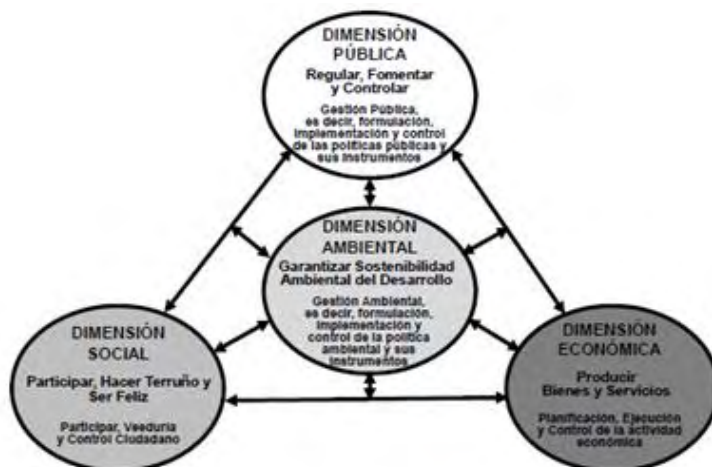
DIMENSIÓN PÚBLICA
Regular, Fomentar y Controlar
Gestión Pública, es decir, formulación, implementación y control de las políticas públicas y sus instrumentos

DIMENSIÓN AMBIENTAL
Garantizar Sostenibilidad Ambiental del Desarrollo
Gestión Ambiental, es decir, formulación, implementación y control de la política ambiental y sus instrumentos

DIMENSIÓN SOCIAL
Participar, Hacer Terruño y Ser Feliz
Participar, Veeduría y Control Ciudadano

DIMENSIÓN ECONÓMICA
Producir Bienes y Servicios
Planificación, Ejecución y Control de la actividad económica